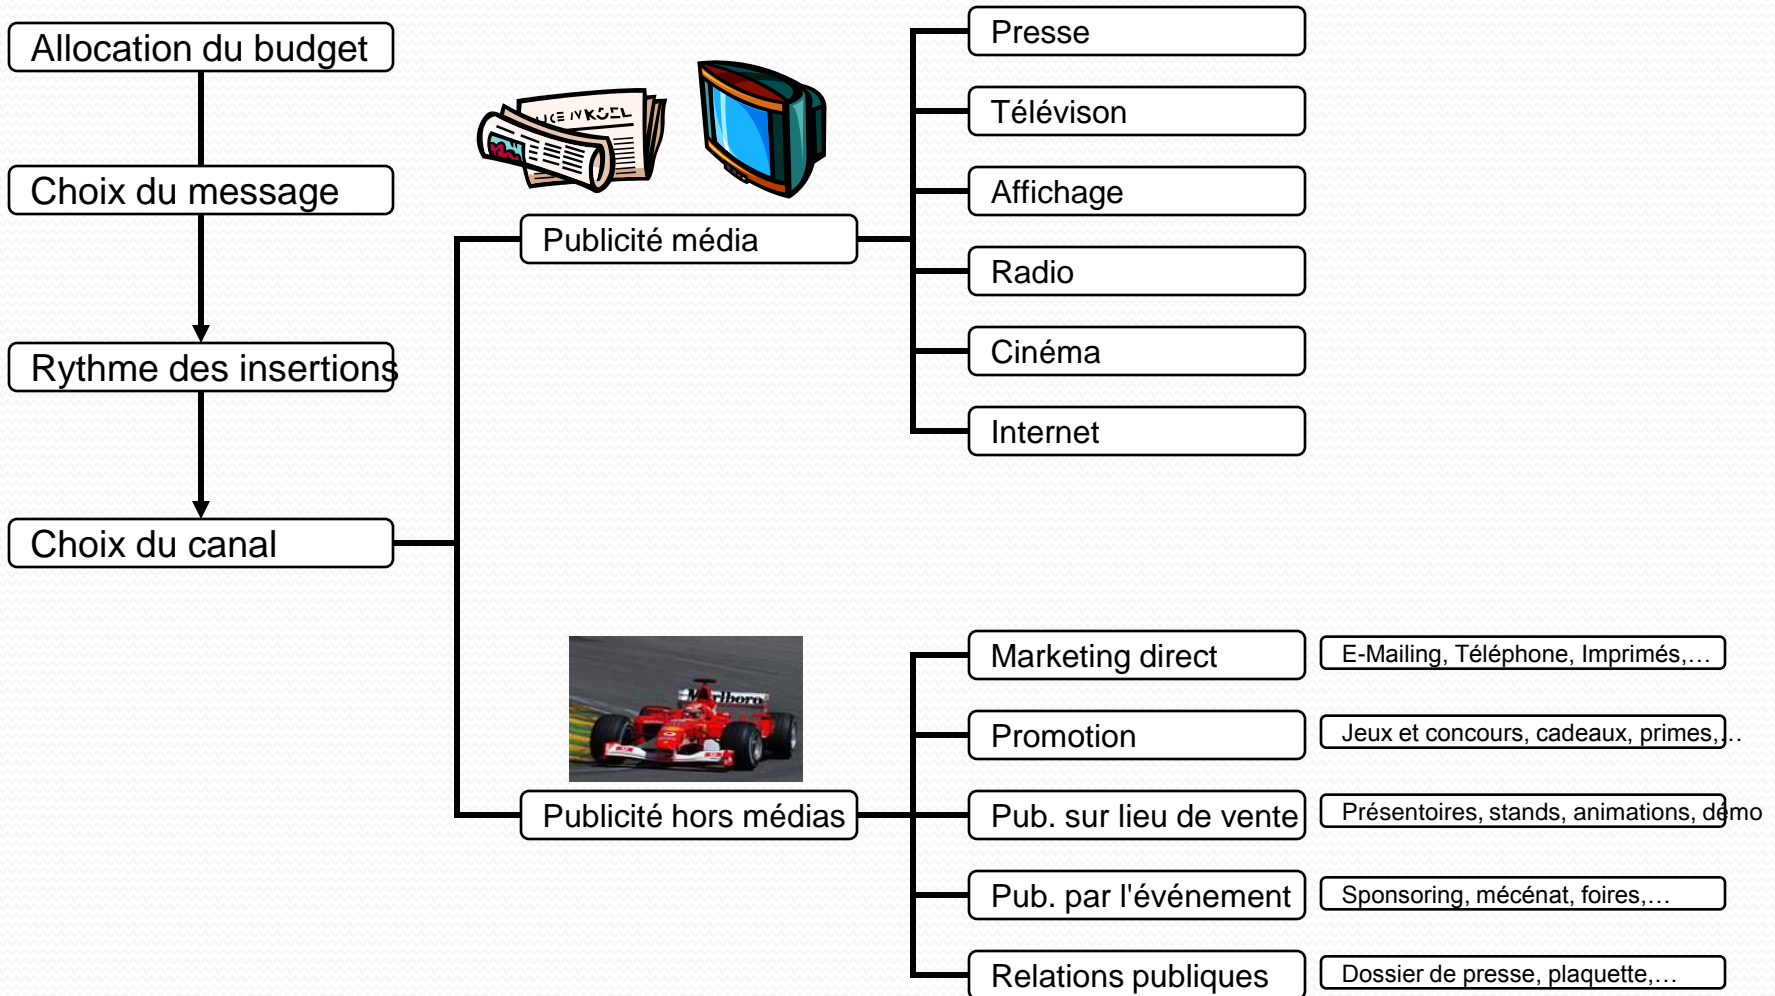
Allocation du budget

Choix du message

Rythme des insertions

Choix du canal

Publicité média

Presse

Télévison

Affichage

Radio

Cinéma

Internet

Publicité hors médias

Marketing direct

E-Mailing, Téléphone, Imprimés,…

Promotion

Jeux et concours, cadeaux, primes,…

Pub. sur lieu de vente

Présentoires, stands, animations, démo

Pub. par l'événement

Sponsoring, mécénat, foires,…

Relations publiques

Dossier de presse, plaquette,…